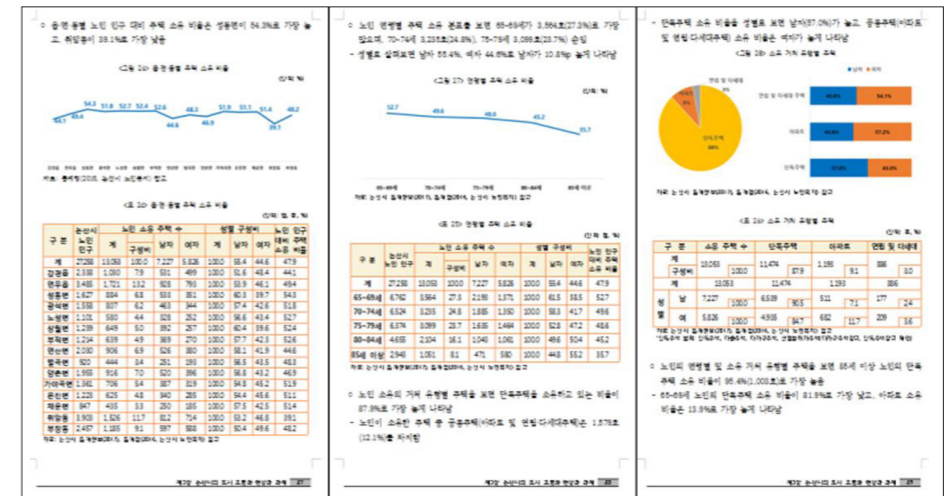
○ 읍·면·동별 노인 인구 대비 주택 소유 비율은 성동면이 54.3%로 가장 높고, 취암동이 38.1%로 가장 낮음

<그림 26> 읍·면·동별 주택 소유 비율

(단위: %)

44.1 46.9 54.3 51.8 52.7 52.4 52.6 44.6 46.9 51.9 51.1 51.4 38.1 48.2

자료: 통계청(2018, 논산시 노인통계) 참고

<표 24> 읍·면·동별 주택 소유 비율

(단위: 명, 호, %)

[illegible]

자료: 논산시 등록인구(2017), 통계청(2014), 논산시 노인통계(2018)

○ 노인 연령별 주택 소유 분포를 보면 65~69세가 3,564호(27.3%)로 가장 많으며, 70~74세 3,235호(24.8%), 75~79세 3,099호(23.7%) 순임
- 성별로 살펴보면 남자 55.4%, 여자 44.6%로 남자가 10.8%p 높게 나타남

<그림 27> 연령별 주택 소유 비율

52.7 49.6 48.6 45.2 35.7

65~69세 70~74세 75~79세 80~84세 85세 이상

<표 25> 연령별 주택 소유 비율

(단위: 명, %)

| 구 분 | 충청권 노인 인구 | 계 | 구성비 | 남자 | 여자 | 계 | 남자 | 여자 | 노인 인구 대비 주택 소유 비율 |
|---|---|---|---|---|---|---|---|---|---|
| 계 | 27,258 | 13,053 | 100.0 | 7,227 | 5,826 | 100.0 | 55.4 | 44.6 | 47.9 |
| 65~69세 | 6,762 | 3,564 | 27.3 | 2,193 | 1,371 | 100.0 | 61.5 | 38.5 | 52.7 |
| 70~74세 | 6,524 | 3,235 | 24.8 | 1,885 | 1,350 | 100.0 | 58.3 | 41.7 | 49.6 |
| 75~79세 | 6,374 | 3,099 | 23.7 | 1,635 | 1,464 | 100.0 | 52.8 | 47.2 | 48.6 |
| 80~84세 | 4,655 | 2,104 | 16.1 | 1,043 | 1,061 | 100.0 | 49.6 | 50.4 | 45.2 |
| 85세 이상 | 2,943 | 1,051 | 8.1 | 471 | 580 | 100.0 | 44.8 | 55.2 | 35.7 |

○ 노인 소유의 거처 유형별 주택을 보면 단독주택을 소유하고 있는 비율이 87.9%로 가장 높게 나타남
- 노인이 소유한 주택 중 공동주택(아파트 및 연립·다세대주택)은 1,579호(12.1%)를 차지함

- 단독주택 소유 비율을 성별로 보면 남자(57.0%)가 높고, 공동주택(아파트 및 연립·다세대주택) 소유 비율은 여자가 높게 나타남

<그림 28> 소유 거처 유형별 주택

연립 및 다세대 주택 3%
아파트 9%
단독주택 88%

남자 여자
연립 및 다세대주택 45.9% 54.1%
아파트 42.8% 57.2%
단독주택 57.0% 43.0%

자료: 논산시 등록인구(2017), 통계청(2014), 논산시 노인통계 참고

<표 26> 소유 거처 유형별 주택

(단위: 호, %)

| 구 분 | | 소유 주택 수 | | 단독주택 | | 아파트 | | 연립 및 다세대 | |
|---|---|---|---|---|---|---|---|---|---|
| 계 | | 13,053 | 100.0 | 11,474 | 87.9 | 1,193 | 9.1 | 386 | 3.0 |
| 구성비 | | 13,053 | | 11,474 | | 1,193 | | 386 | |
| 성별 | 남 | 7,227 | 100.0 | 6,539 | 90.5 | 511 | 7.1 | 177 | 2.4 |
| | 여 | 5,826 | 100.0 | 4,935 | 84.7 | 682 | 11.7 | 209 | 3.6 |

자료: 논산시 등록인구(2017), 통계청(2014) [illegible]

○ 노인의 연령별 및 소유 거처 유형별 주택을 보면 85세 이상 노인의 단독주택 소유 비율이 96.4%(1,003호)로 가장 높음
- 65~69세 노인의 단독주택 소유 비율이 81.9%로 가장 낮고, 아파트 소유 비율은 13.9%로 가장 높게 나타남

제2장 논산시의 조사 조찰과 현상과 과제 27

제2장 논산시의 조사 조찰과 현상과 과제 28

제2장 논산시의 조사 조찰과 현상과 과제 29